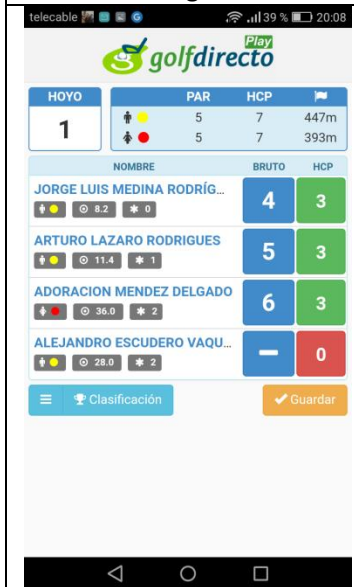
telecable 39 % 20:08

golfdirecto Play

| HOYO | | PAR | HCP | |
|---|---|---|---|---|
| 1 | | 5 | 7 | 447m |
| | | 5 | 7 | 393m |

| NOMBRE | BRUTO | HCP |
|---|---|---|
| JORGE LUIS MEDINA RODRÍG... 8.2 0 | 4 | 3 |
| ARTURO LAZARO RODRIGUES 11.4 1 | 5 | 3 |
| ADORACION MENDEZ DELGADO 36.0 2 | 6 | 3 |
| ALEJANDRO ESCUDERO VAQU... 28.0 2 | – | 0 |

Clasificación

Guardar